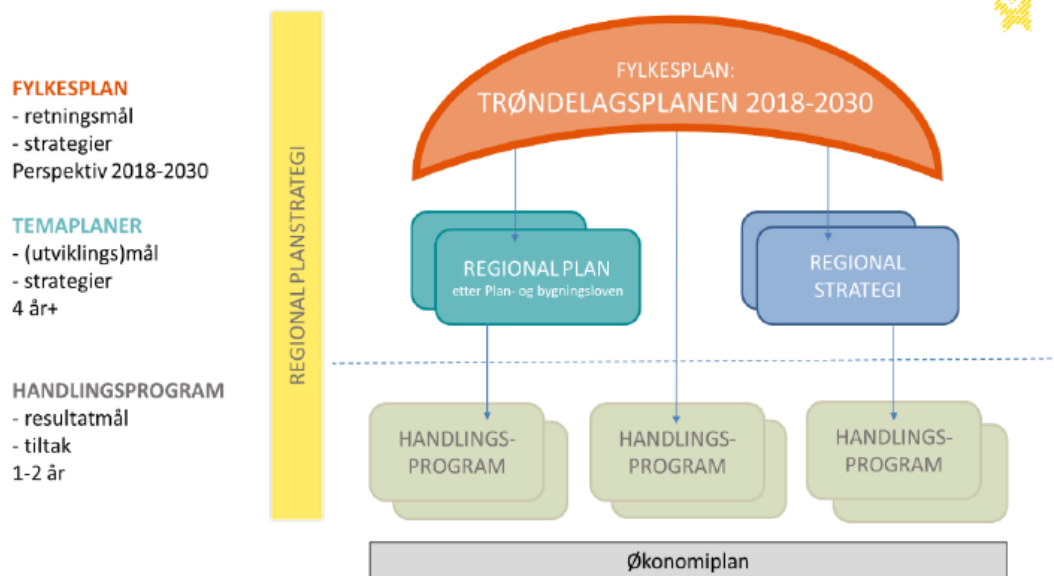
FYLKESPLAN
- retningsmål
- strategier
Perspektiv 2018-2030

TEMAPLANER
- (utviklings)mål
- strategier
4 år+

HANDLINGSPROGRAM
- resultatmål
- tiltak
1-2 år

REGIONAL PLANSTRATEGI

FYLKESPLAN:
TRØNDELAGSPLANEN 2018-2030

REGIONAL PLAN
etter Plan- og bygningsloven

REGIONAL STRATEGI

HANDLINGS-PROGRAM

HANDLINGS-PROGRAM

HANDLINGS-PROGRAM

Økonomiplan